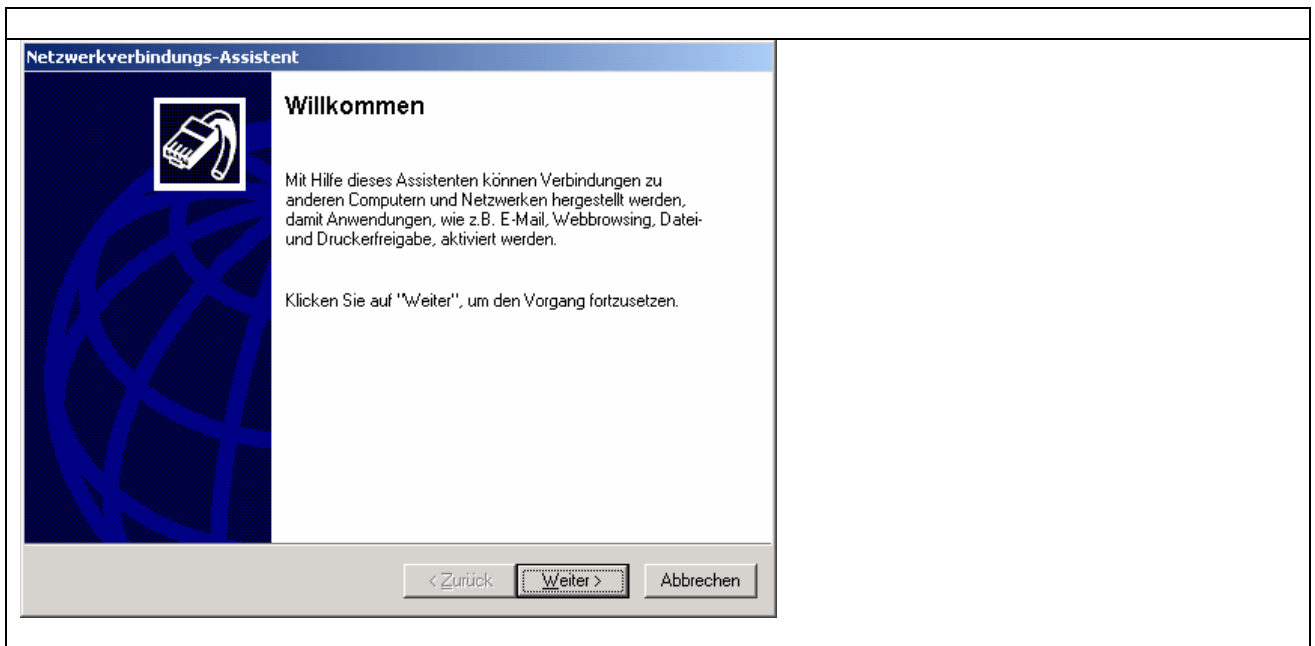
Netzwerkverbindungs-Assistent

Willkommen

Mit Hilfe dieses Assistenten können Verbindungen zu anderen Computern und Netzwerken hergestellt werden, damit Anwendungen, wie z.B. E-Mail, Webbrowsing, Datei- und Druckerfreigabe, aktiviert werden.

Klicken Sie auf "Weiter", um den Vorgang fortzusetzen.

< Zurück | Weiter > | Abbrechen